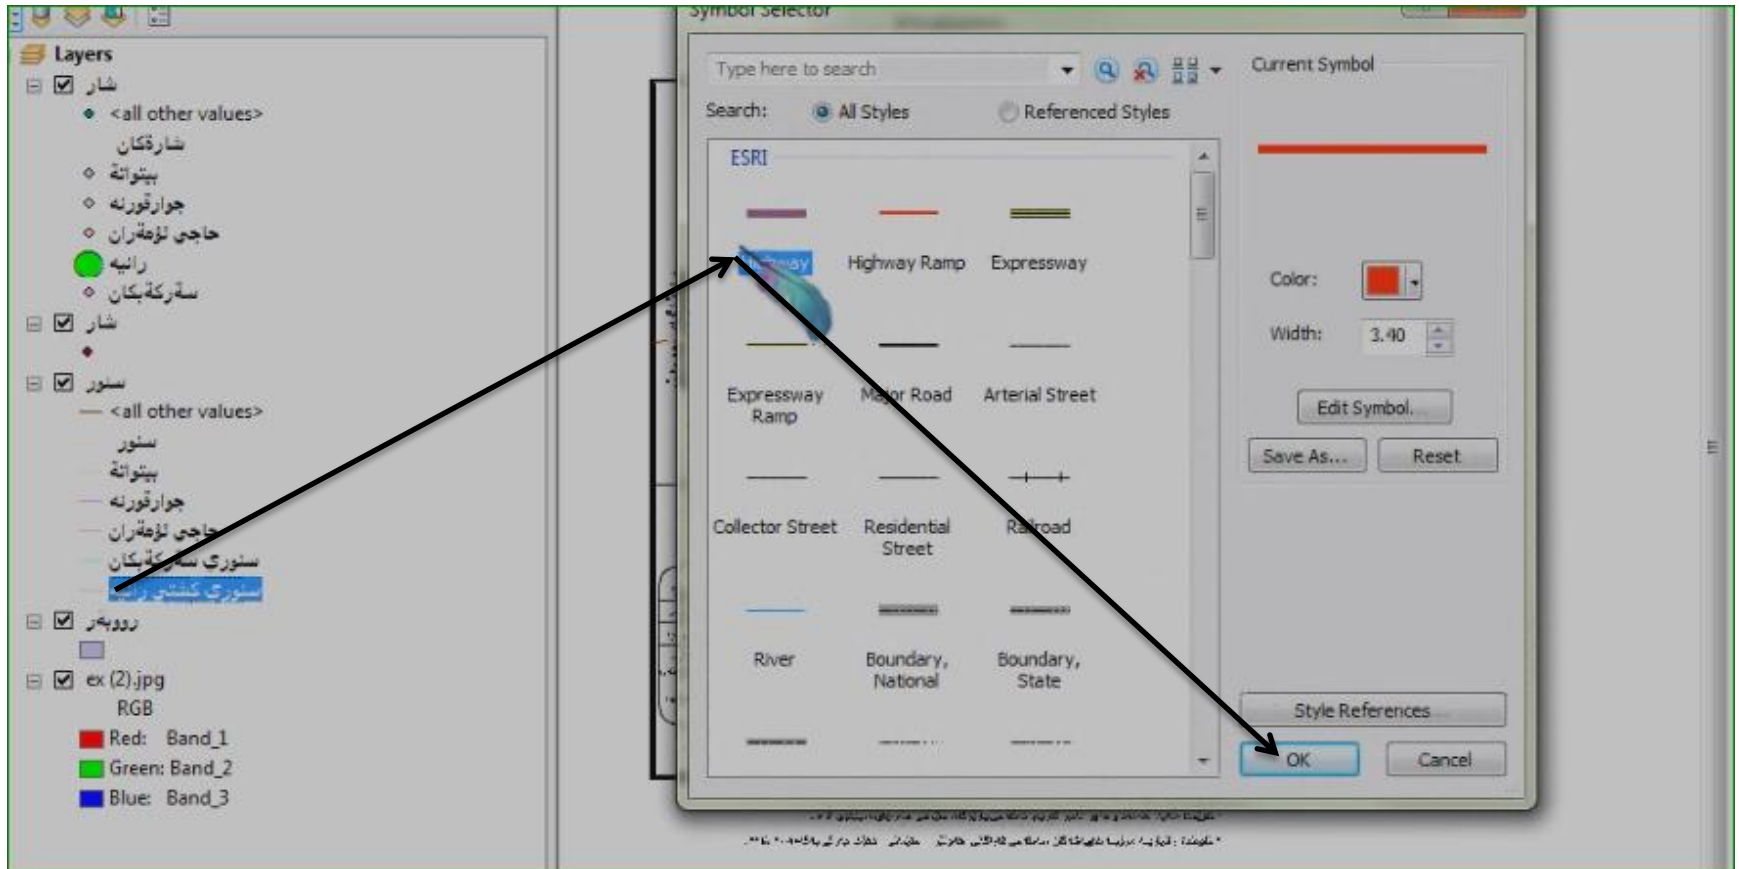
Layers
شار
<all other values>
شارۆچكان
بيتواتة
جوارقورنه
حاجي ئۆمەران
رانيه
سەرگەڵكان
شار
سنور
<all other values>
سنور
بيتواتة
جوارقورنه
حاجي ئۆمەران
سنوري سەرگەڵكان
سنوري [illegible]
رووبەر
ex (2).jpg
RGB
Red: Band_1
Green: Band_2
Blue: Band_3

Symbol Selector
Type here to search
Search: All Styles Referenced Styles
ESRI
Highway Highway Ramp Expressway
Expressway Ramp Major Road Arterial Street
Collector Street Residential Street Railroad
River Boundary, National Boundary, State
Current Symbol
Color:
Width: 3.40
Edit Symbol...
Save As... Reset
Style References...
OK Cancel
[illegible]